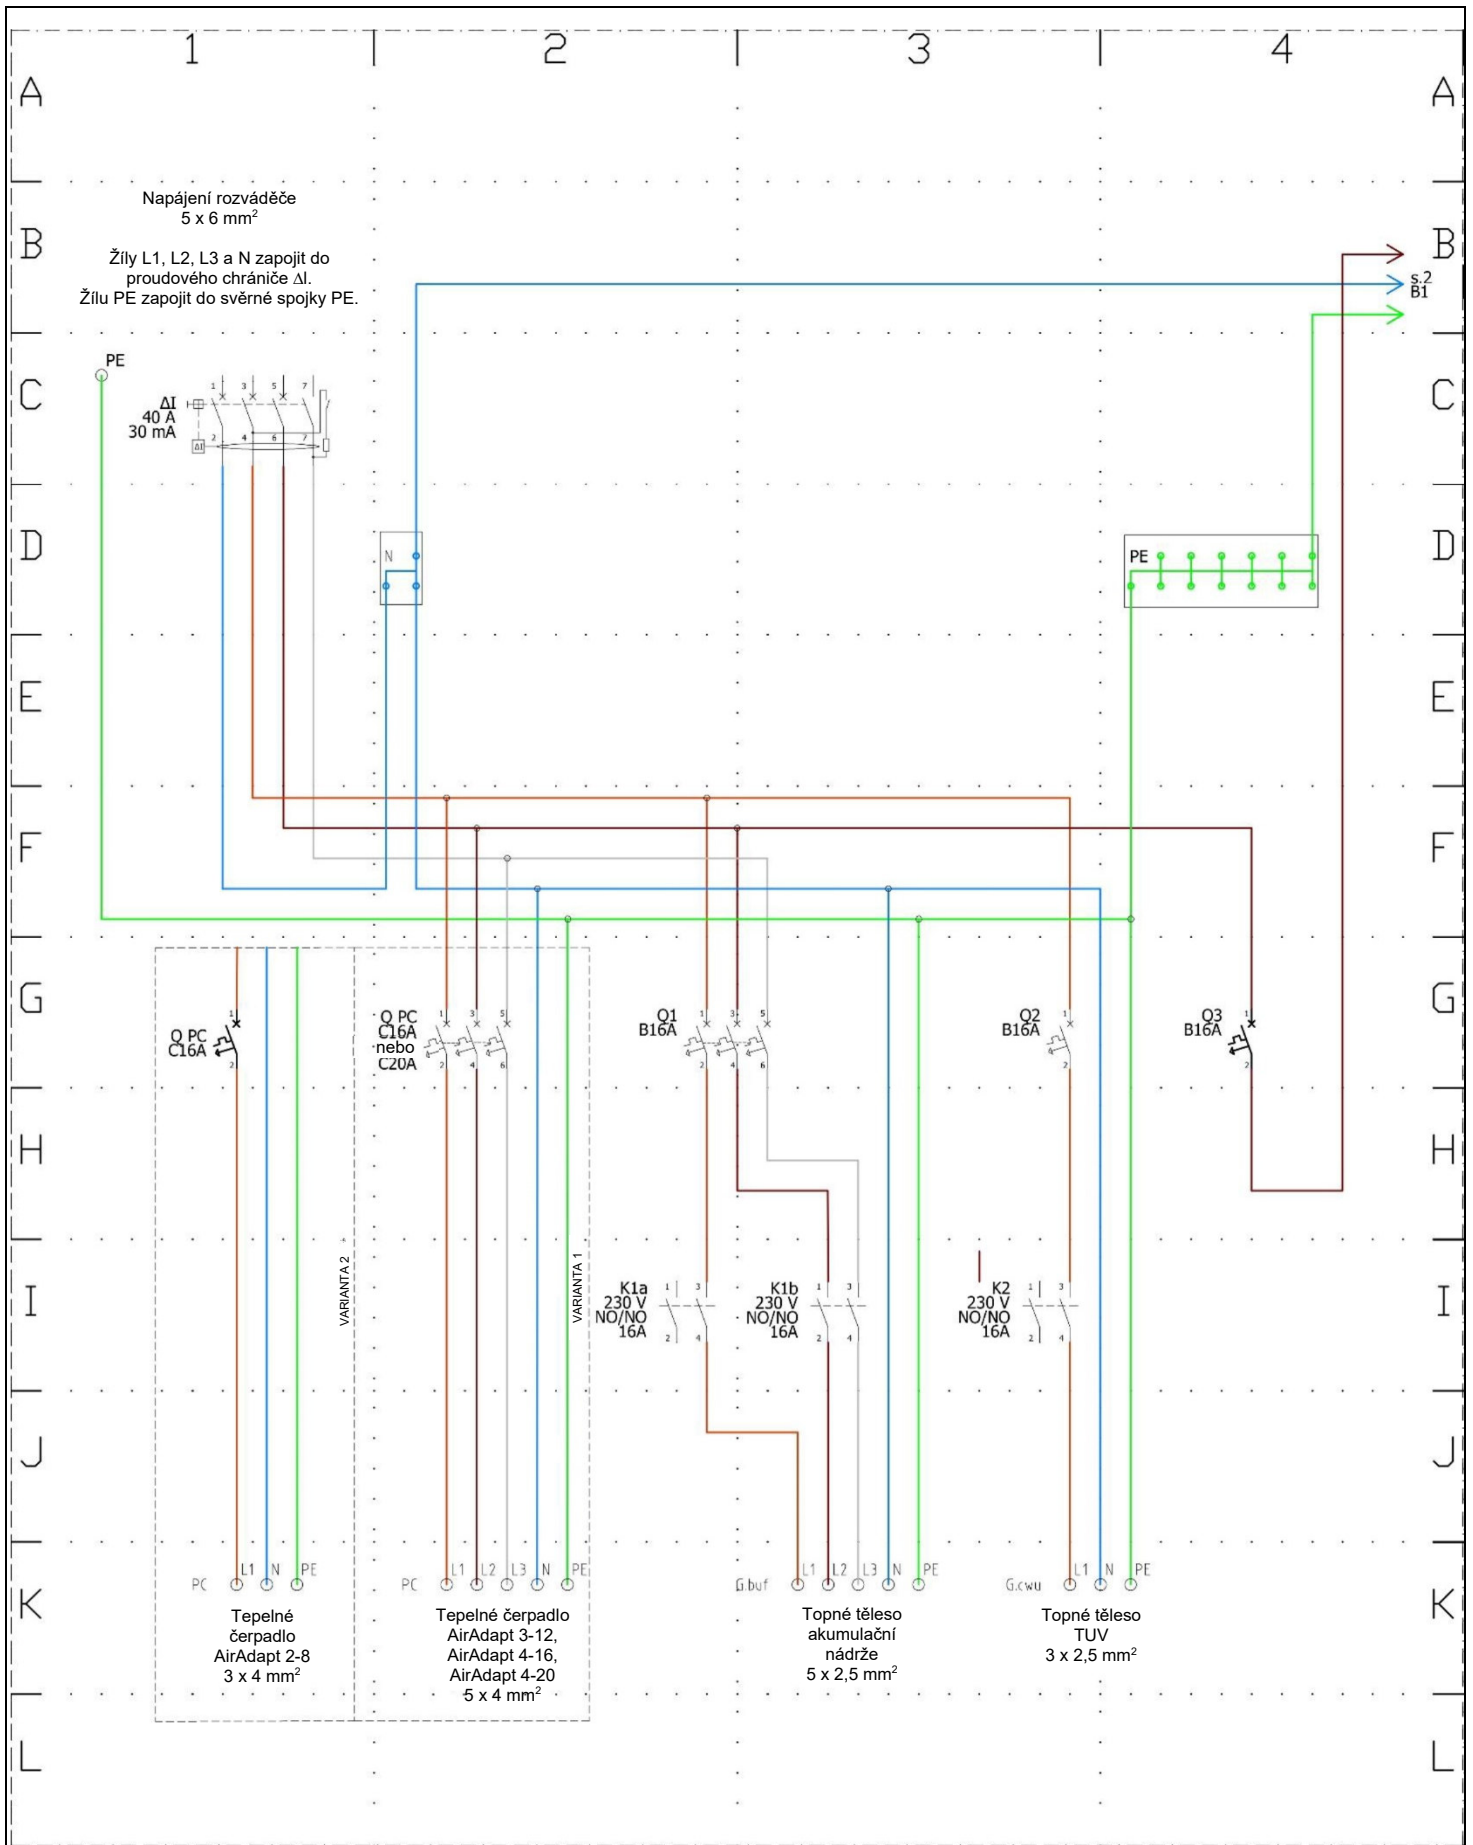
1 2 3 4

A A

Napájení rozváděče
5 x 6 mm$^2$

Žíly L1, L2, L3 a N zapojit do proudového chrániče ΔI.
Žílu PE zapojit do svěrné spojky PE.

B B

s.2
B1

PE

C C

ΔI
40 A
30 mA

1 3 5 7
2 4 6 7

D D

N

PE

E E

F F

G G

Q PC
C16A

Q PC
C16A
nebo
C20A

Q1
B16A

Q2
B16A

Q3
B16A

H H

I I

VARIANTA 2

VARIANTA 1

K1a
230 V
NO/NO
16A

K1b
230 V
NO/NO
16A

K2
230 V
NO/NO
16A

J J

K K

PC L1 N PE

PC L1 L2 L3 N PE

G.buf L1 L2 L3 N PE

G.cwu L1 N PE

Tepelné čerpadlo
AirAdapt 2-8
3 x 4 mm$^2$

Tepelné čerpadlo
AirAdapt 3-12,
AirAdapt 4-16,
AirAdapt 4-20
5 x 4 mm$^2$

Topné těleso
akumulační
nádrže
5 x 2,5 mm$^2$

Topné těleso
TUV
3 x 2,5 mm$^2$

L L